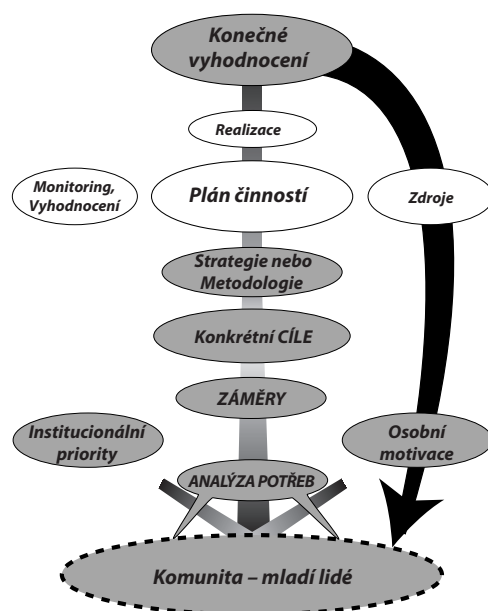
Konečné vyhodnocení

Realizace

Monitoring, Vyhodnocení

Plán činností

Zdroje

Strategie nebo Metodologie

Konkrétní CÍLE

ZÁMĚRY

Institucionální priority

Osobní motivace

ANALÝZA POTŘEB

Komunita – mladí lidé